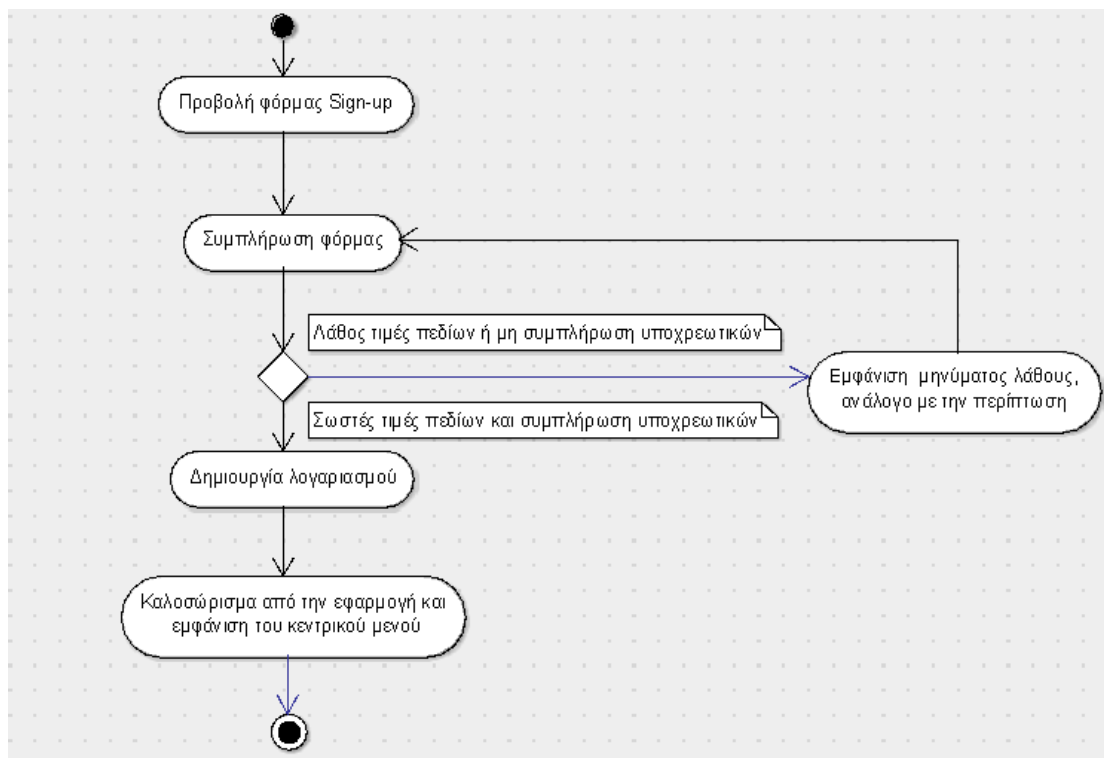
Προβολή φόρμας Sign-up

Συμπλήρωση φόρμας

Λάθος τιμές πεδίων ή μη συμπλήρωση υποχρεωτικών

Εμφάνιση μηνύματος λάθους, ανάλογο με την περίπτωση

Σωστές τιμές πεδίων και συμπλήρωση υποχρεωτικών

Δημιουργία λογαριασμού

Καλοσώρισμα από την εφαρμογή και εμφάνιση του κεντρικού μενού